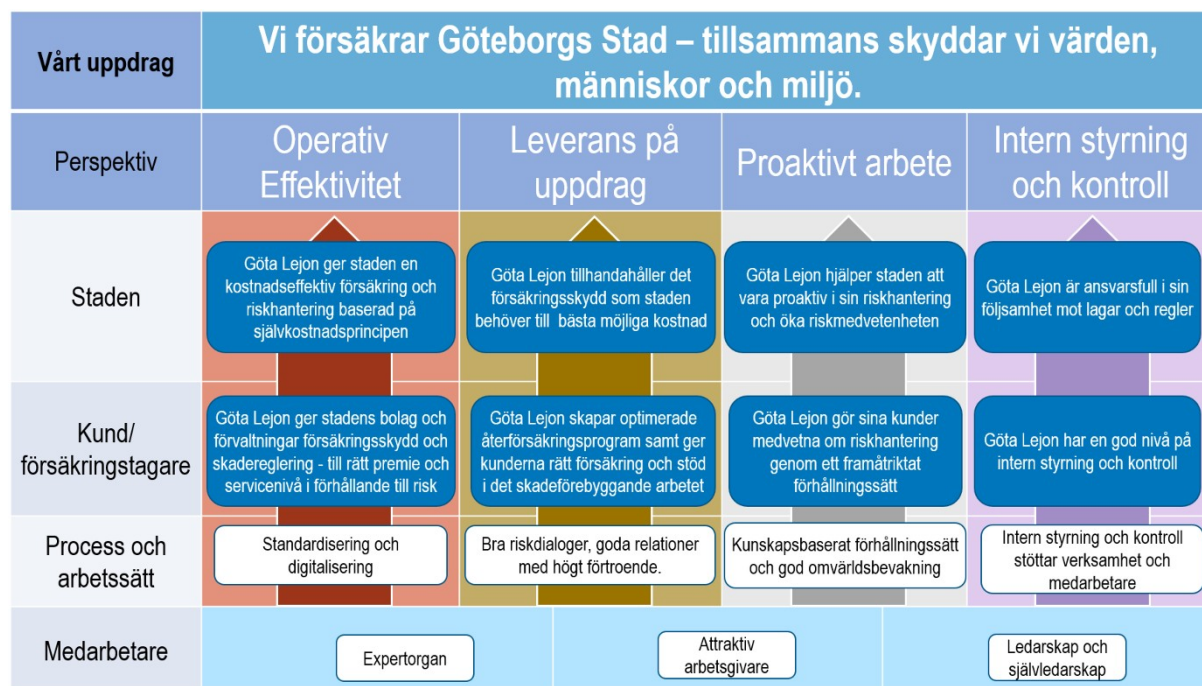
| Vårt uppdrag | Vi försäkrar Göteborgs Stad – tillsammans skyddar vi värden, människor och miljö. | | | |
|---|---|---|---|---|
| Perspektiv | Operativ Effektivitet | Leverans på uppdrag | Proaktivt arbete | Intern styrning och kontroll |
| Staden | Göta Lejon ger staden en kostnadseffektiv försäkring och riskhantering baserad på självkostnadsprincipen | Göta Lejon tillhandahåller det försäkringsskydd som staden behöver till bästa möjliga kostnad | Göta Lejon hjälper staden att vara proaktiv i sin riskhantering och öka riskmedvetenheten | Göta Lejon är ansvarsfull i sin följsamhet mot lagar och regler |
| Kund/ försäkringstagare | Göta Lejon ger stadens bolag och förvaltningar försäkringsskydd och skadereglering - till rätt premie och servicenivå i förhållande till risk | Göta Lejon skapar optimerade återförsäkringsprogram samt ger kunderna rätt försäkring och stöd i det skadeförebyggande arbetet | Göta Lejon gör sina kunder medvetna om riskhantering genom ett framåtriktat förhållningssätt | Göta Lejon har en god nivå på intern styrning och kontroll |
| Process och arbetssätt | Standardisering och digitalisering | Bra riskdialoger, goda relationer med högt förtroende. | Kunskapsbaserat förhållningssätt och god omvärldsbevakning | Intern styrning och kontroll stöttar verksamhet och medarbetare |
| Medarbetare | Expertorgan | Attraktiv arbetsgivare | Ledarskap och självledarskap | |